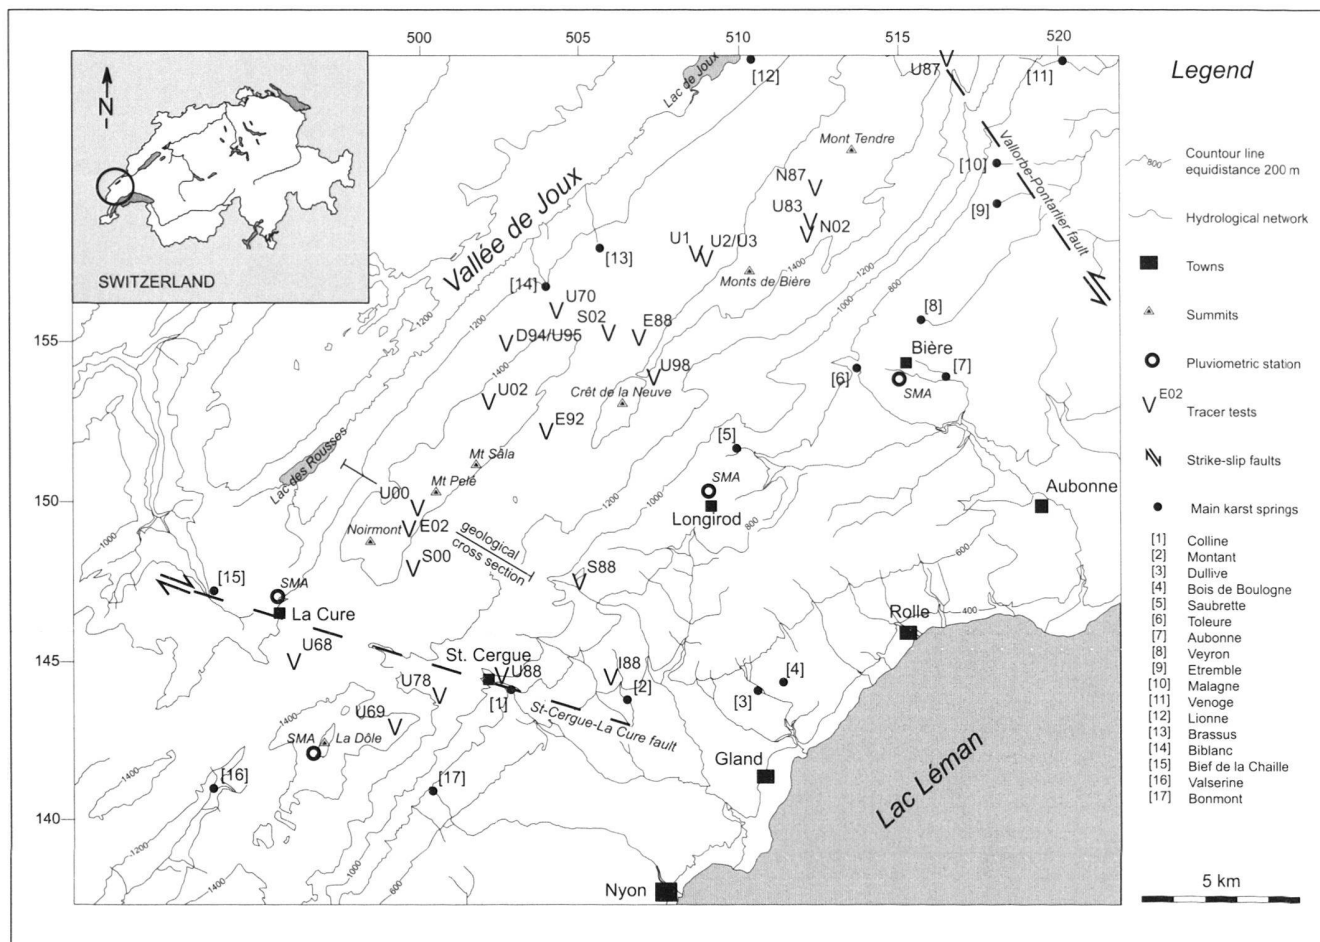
500
505
510
515
520

155
150
145
140

N

SWITZERLAND

Vallée de Joux
Lac de Joux
Mont Tendre
Monts de Bière
Crêt de la Neuve
Mt Sâla
Mt Pelé
Noirmont
Lac des Rousses
geological cross section
La Dôle
Lac Léman
Vallorbe-Pontarlier fault
St-Cergue-La Cure fault

[1] [2] [3] [4] [5] [6] [7] [8] [9] [10] [11] [12] [13] [14] [15] [16] [17]

U87 N87 U83 N02 U1 U2/U3 U70 S02 E88 D94/U95 U98 U02 E92 U00 E02 S00 S88 U68 U78 U88 I88 U69

SMA SMA SMA SMA

Bière
Longirod
Aubonne
La Cure
Rolle
St. Cergue
Gland
Nyon

1000 1200 1400 1000 1200 1400 1200 1000 800 1200 1000 800 600 400 1000 1200 1400 1400 1200 1400 1000 600

Legend
Countour line equidistance 200 m
Hydrological network
Towns
Summits
Pluviometric station
$V^{E02}$ Tracer tests
Strike-slip faults
Main karst springs
[1] Colline
[2] Montant
[3] Dullive
[4] Bois de Boulogne
[5] Saubrette
[6] Toleure
[7] Aubonne
[8] Veyron
[9] Etremble
[10] Malagne
[11] Venoge
[12] Lionne
[13] Brassus
[14] Biblanc
[15] Bief de la Chaille
[16] Valserine
[17] Bonmont

5 km